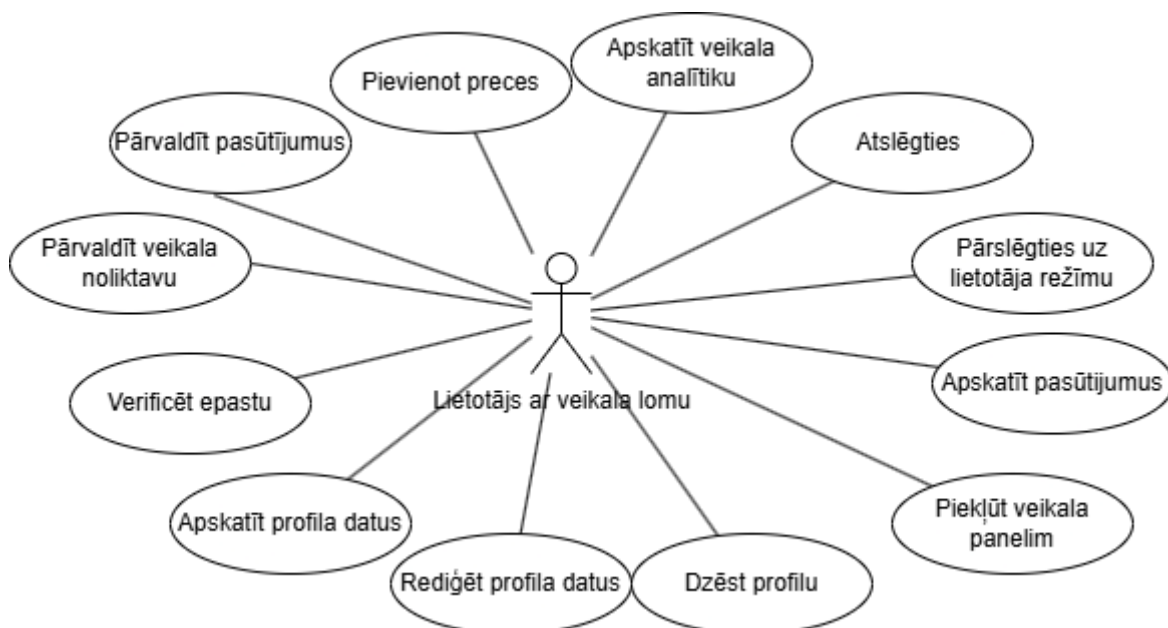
Pievienot preces

Apskatīt veikala analītiku

Pārvaldīt pasūtījumus

Atslēgties

Pārvaldīt veikala noliktavu

Pārslēgties uz lietotāja režīmu

Apskatīt pasūtījumus

Verificēt epastu

Lietotājs ar veikala lomu

Apskatīt profila datus

Piekļūt veikala panelim

Rediģēt profila datus

Dzēst profilu